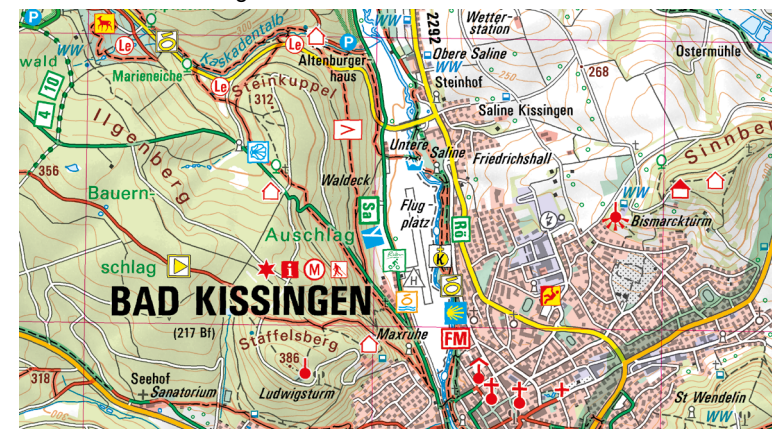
P
Le
WW
Kaskadentalb
Le
P
2292
Wetter-
station
wald
Marieneiche
Le
Altenburger
haus
Obere Saline
WW
Steinhof
Ostermühle
268
4
10
Steinkuppel
312
Saline Kissingen
Ilgenberg
Untere Saline
Friedrichshall
Sinnberg
356
Bauern-
berg
Waldeck
Sa
Flug-
platz
Rö
WW
Bismarckturm
Auschlag
K
schlag
i
M
H
BAD KISSINGEN
(217 Bf)
Maxruhe
FM
Staffelsberg
386
318
Seehof
Sanatorium
Ludwigsturm
St Wendelin
WW